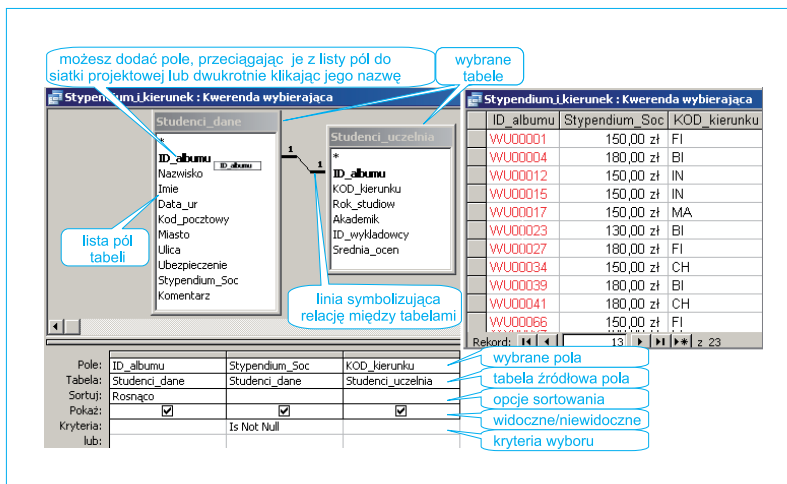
możesz dodać pole, przeciągając je z listy pól do siatki projektowej lub dwukrotnie klikając jego nazwę

wybrane tabele

Stypendium_i_kierunek : Kwerenda wybierająca

Studenci_dane
*
ID_albumu
Nazwisko
Imie
Data_ur
Kod_pocztowy
Miasto
Ulica
Ubezpieczenie
Stypendium_Soc
Komentarz

ID_albumu

1

1

Studenci_uczelnia
*
ID_albumu
KOD_kierunku
Rok_studiow
Akademik
ID_wykladowcy
Srednia_ocen

lista pól tabeli

linia symbolizująca relację między tabelami

Stypendium_i_kierunek : Kwerenda wybierająca

| ID_albumu | Stypendium_Soc | KOD_kierunku |
|---|---|---|
| WU00001 | 150,00 zł | FI |
| WU00004 | 180,00 zł | BI |
| WU00012 | 150,00 zł | IN |
| WU00015 | 150,00 zł | IN |
| WU00017 | 150,00 zł | MA |
| WU00023 | 130,00 zł | BI |
| WU00027 | 180,00 zł | FI |
| WU00034 | 150,00 zł | CH |
| WU00039 | 180,00 zł | BI |
| WU00041 | 180,00 zł | CH |
| WU00066 | 150,00 zł | FI |

Rekord: 13 z 23

| Pole: | ID_albumu | Stypendium_Soc | KOD_kierunku |
|---|---|---|---|
| Tabela: | Studenci_dane | Studenci_dane | Studenci_uczelnia |
| Sortuj: | Rosnąco | | |
| Pokaż: | ☑ | ☑ | ☑ |
| Kryteria: | | Is Not Null | |
| lub: | | | |

wybrane pola

tabela źródłowa pola

opcje sortowania

widoczne/niewidoczne

kryteria wyboru